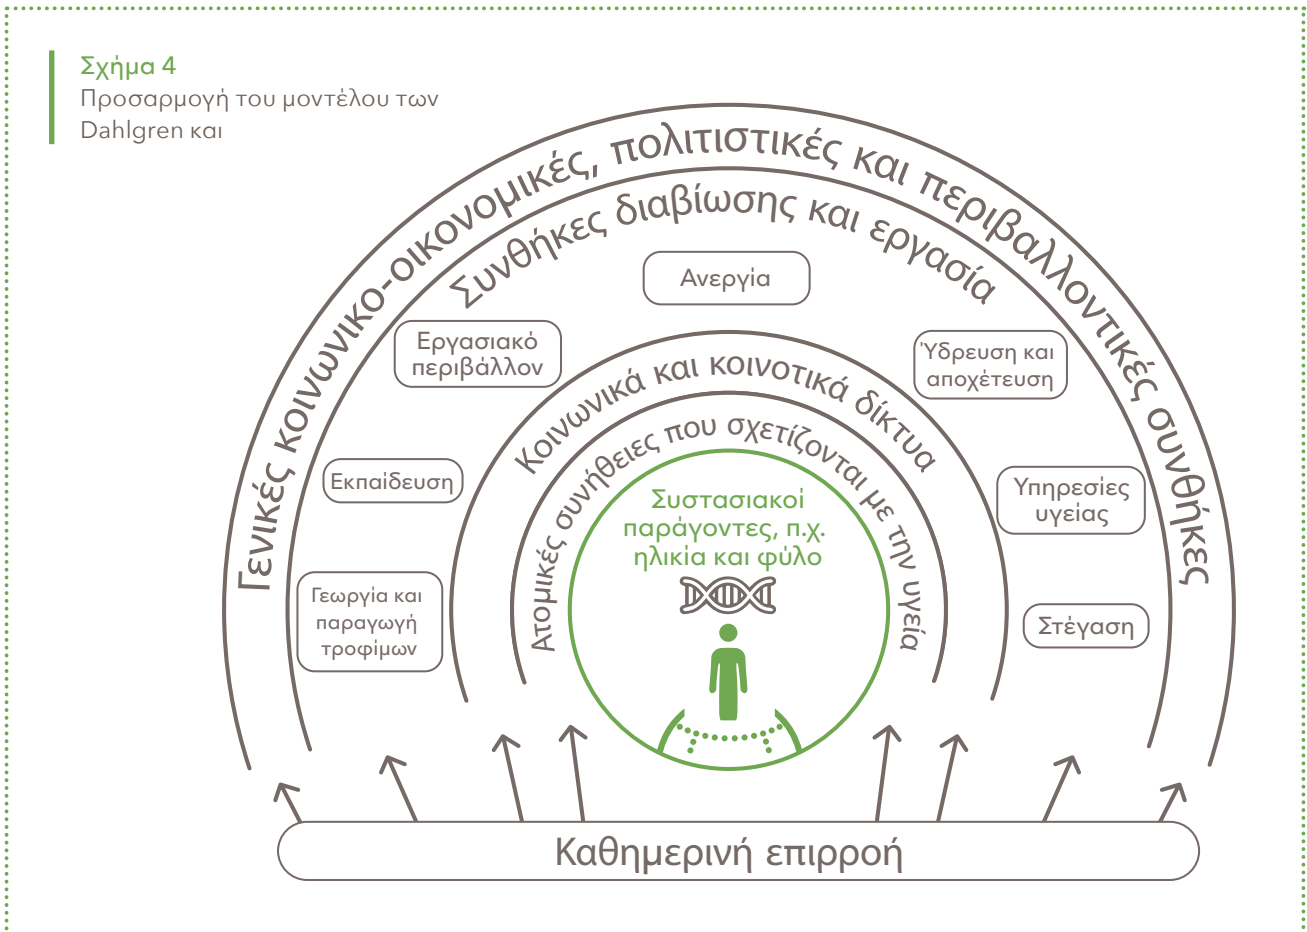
Σχήμα 4
Προσαρμογή του μοντέλου των Dahlgren και

Γενικές κοινωνικο-οικονομικές, πολιτιστικές και περιβαλλοντικές συνθήκες

Συνθήκες διαβίωσης και εργασία

Ανεργία

Εργασιακό περιβάλλον

Ύδρευση και αποχέτευση

Κοινωνικά και κοινοτικά δίκτυα

Ατομικές συνήθειες που σχετίζονται με την υγεία

Εκπαίδευση

Υπηρεσίες υγείας

Συστασιακοί παράγοντες, π.χ. ηλικία και φύλο

Γεωργία και παραγωγή τροφίμων

Στέγαση

Καθημερινή επιρροή